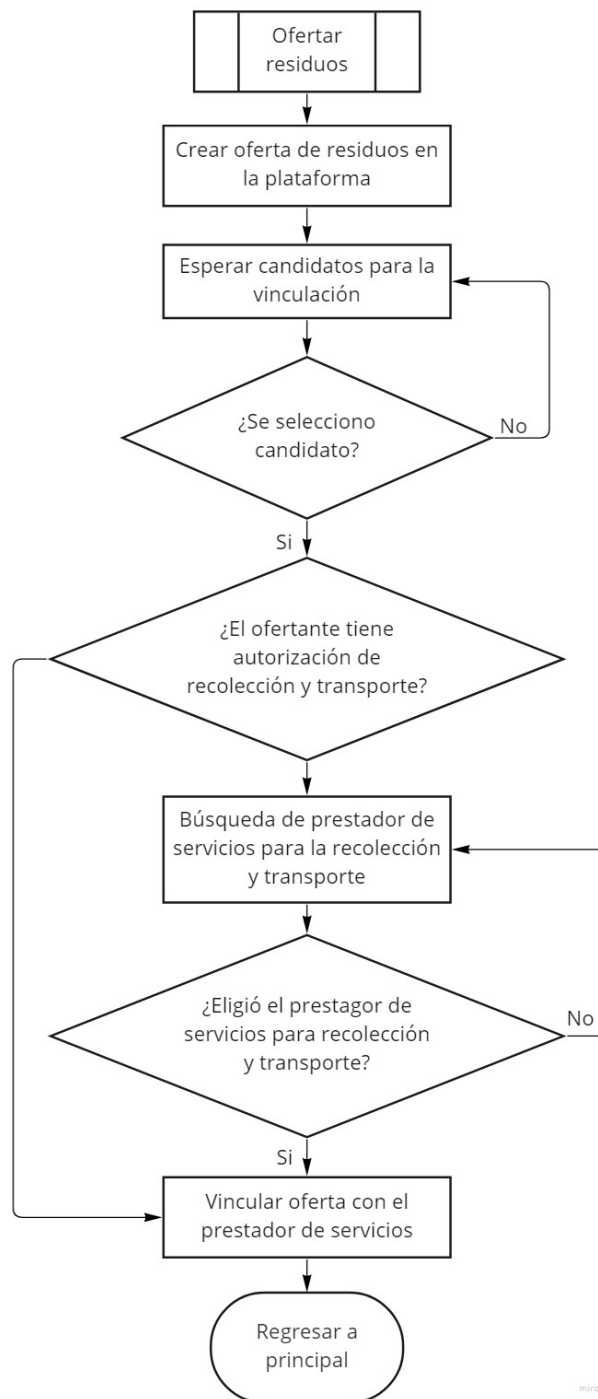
Ofertar residuos

Crear oferta de residuos en la plataforma

Esperar candidatos para la vinculación

¿Se selecciono candidato?

No

Si

¿El ofertante tiene autorización de recolección y transporte?

Búsqueda de prestador de servicios para la recolección y transporte

¿Eligió el prestagor de servicios para recolección y transporte?

No

Si

Vincular oferta con el prestador de servicios

Regresar a principal

miro